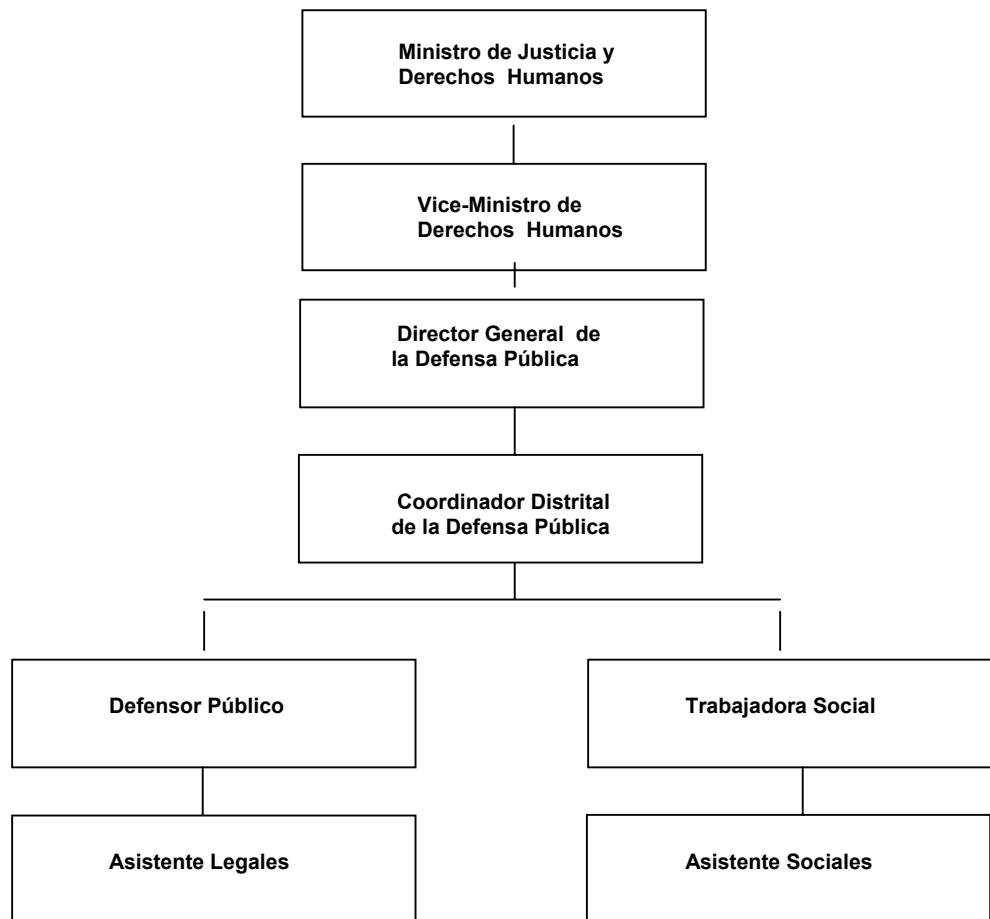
Ministro de Justicia y Derechos Humanos

Vice-Ministro de Derechos Humanos

Director General de la Defensa Pública

Coordinador Distrital de la Defensa Pública

Defensor Público

Trabajadora Social

Asistente Legales

Asistente Sociales